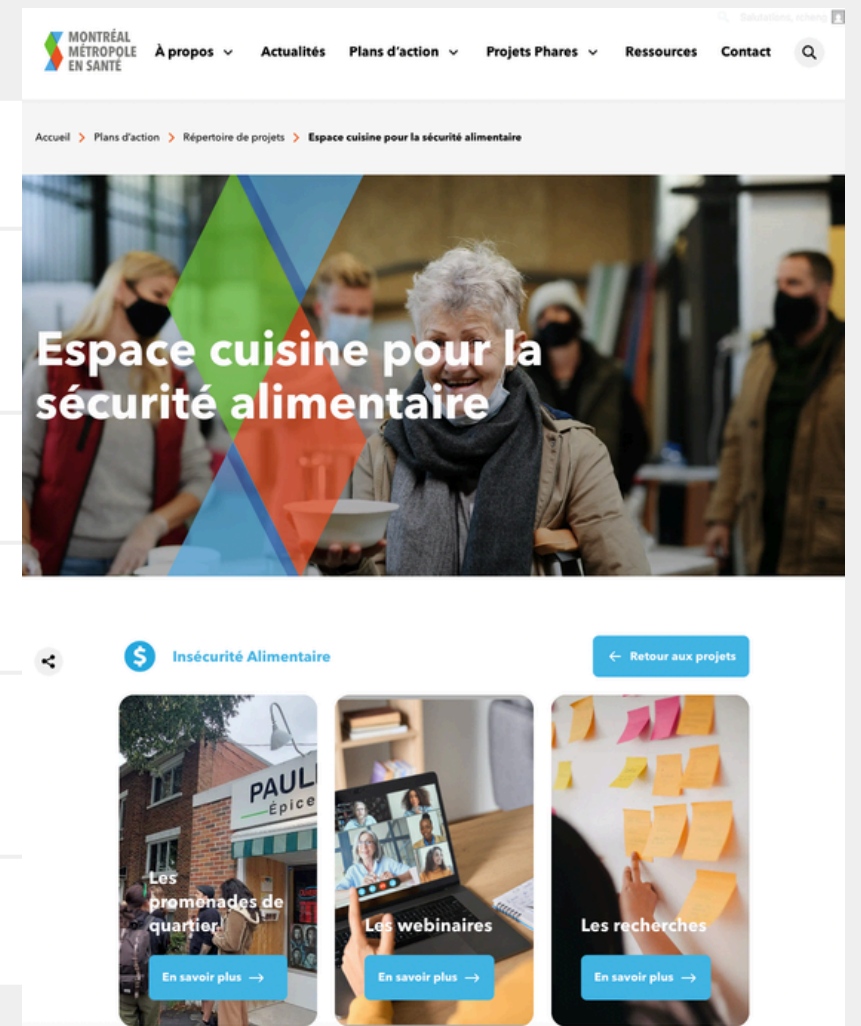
Salutations, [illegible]

MONTRÉAL MÉTROPOLE EN SANTÉ

À propos

Actualités

Plans d'action

Projets Phares

Ressources

Contact

Accueil > Plans d'action > Répertoire de projets > Espace cuisine pour la sécurité alimentaire

Espace cuisine pour la sécurité alimentaire

Insécurité Alimentaire

← Retour aux projets

PAUL
Épice

Les promenades de quartier

En savoir plus →

Les webinaires

En savoir plus →

Les recherches

En savoir plus →